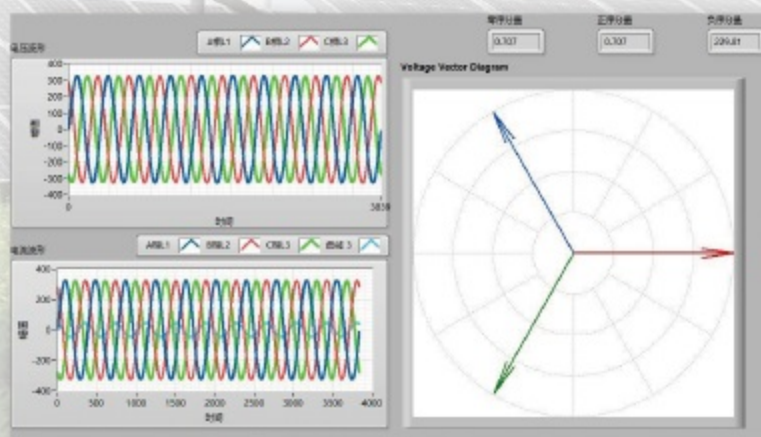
零序分量 0.707
正序分量 0.707
负序分量 209.81

电压波形
A相1 B相2 C相3
400
300
200
100
0
-100
-200
-300
-400
0
3839
时间
幅值

电流波形
A相1 B相2 C相3 曲线 3
400
200
0
-200
-400
0 500 1000 1500 2000 2500 3000 3500 4000
时间
幅值

Voltage Vector Diagram